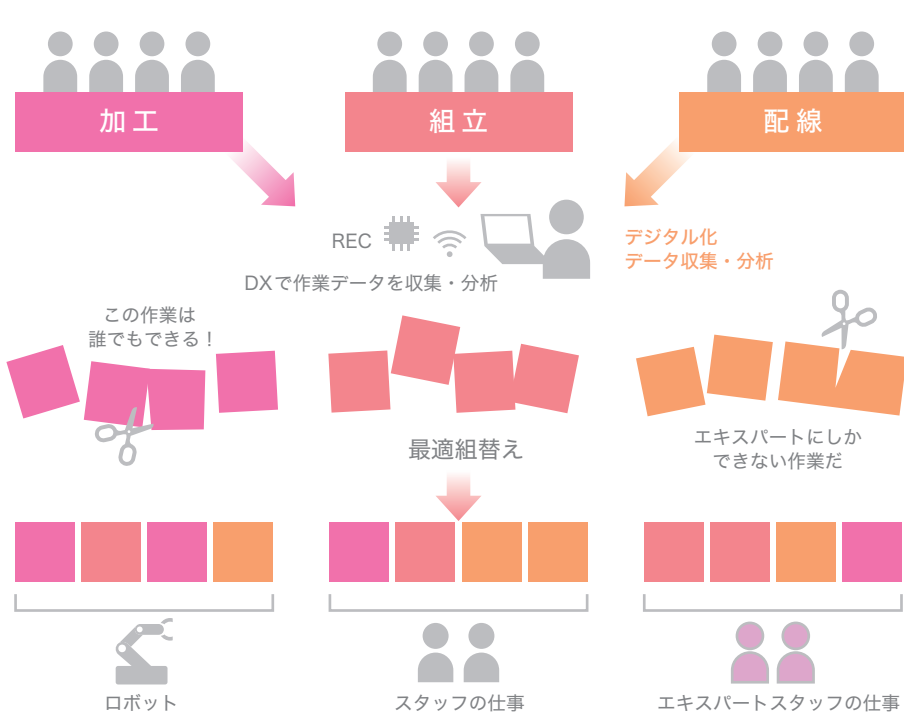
加工

組立

配線

REC

DXで作業データを収集・分析

デジタル化
データ収集・分析

この作業は
誰でもできる！

最適組替え

エキスパートにしか
できない作業だ

ロボット

スタッフの仕事

エキスパートスタッフの仕事